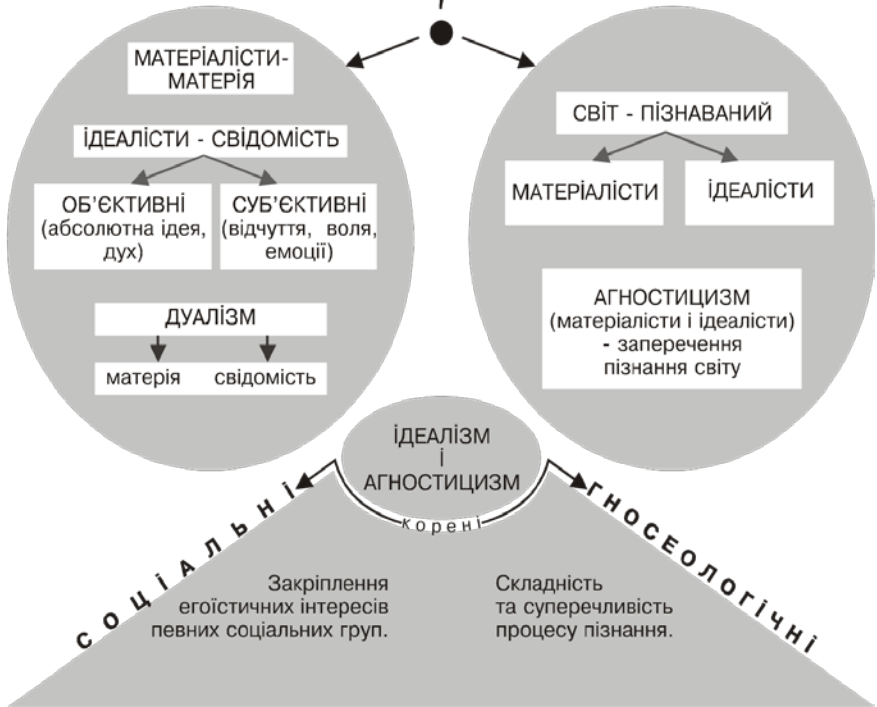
МАТЕРІАЛІСТИ-МАТЕРІЯ

ІДЕАЛІСТИ - СВІДОМІСТЬ

ОБ'ЄКТИВНІ (абсолютна ідея, дух)

СУБ'ЄКТИВНІ (відчуття, воля, емоції)

ДУАЛІЗМ

матерія свідомість

СВІТ - ПІЗНАВАНИЙ

МАТЕРІАЛІСТИ

ІДЕАЛІСТИ

АГНОСТИЦИЗМ (матеріалісти і ідеалісти) - заперечення пізнання світу

ІДЕАЛІЗМ І АГНОСТИЦИЗМ

корені

СОЦІАЛЬНІ

ГНОСЕОЛОГІЧНІ

Закріплення егоїстичних інтересів певних соціальних груп.

Складність та суперечливість процесу пізнання.